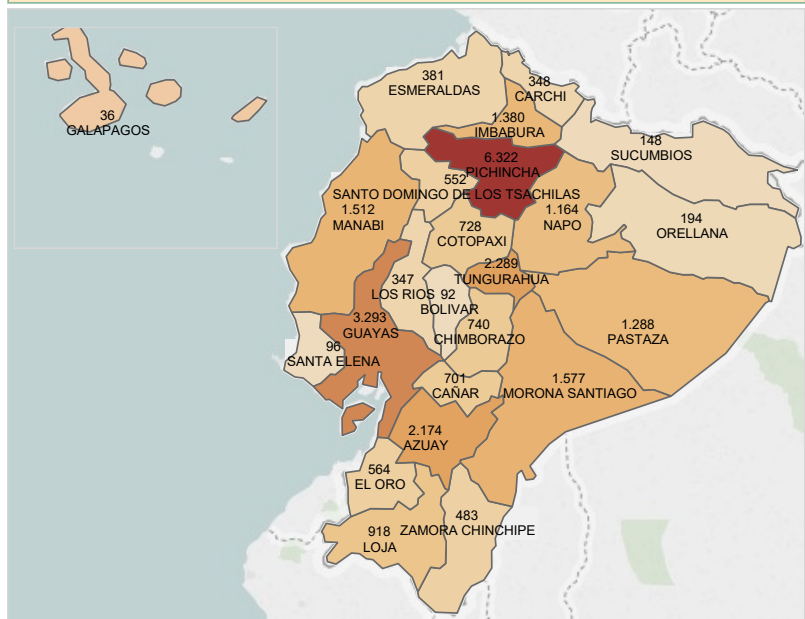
36
GALAPAGOS

381
ESMERALDAS

348
CARCHI

1.380
IMBABURA

148
SUCUMBIOS

6.322
PICHINCHA

552
SANTO DOMINGO DE LOS TSACHILAS

1.512
MANABI

1.164
NAPO

194
ORELLANA

728
COTOPAXI

2.289
TUNGURAHUA

347
LOS RIOS

92
BOLIVAR

3.293
GUAYAS

740
CHIMBORAZO

1.288
PASTAZA

96
SANTA ELENA

701
CAÑAR

1.577
MORONA SANTIAGO

2.174
AZUAY

564
EL ORO

483
ZAMORA CHINCHIPE

918
LOJA